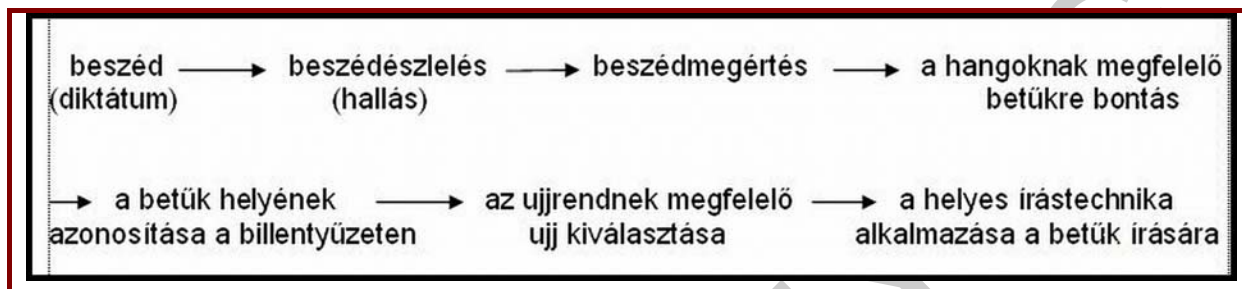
beszéd (diktátum) → beszédészlelés (hallás) → beszédmegértés → a hangoknak megfelelő betűkre bontás

→ a betűk helyének azonosítása a billentyűzeten → az ujjrendnek megfelelő ujj kiválasztása → a helyes írástechnika alkalmazása a betűk írására